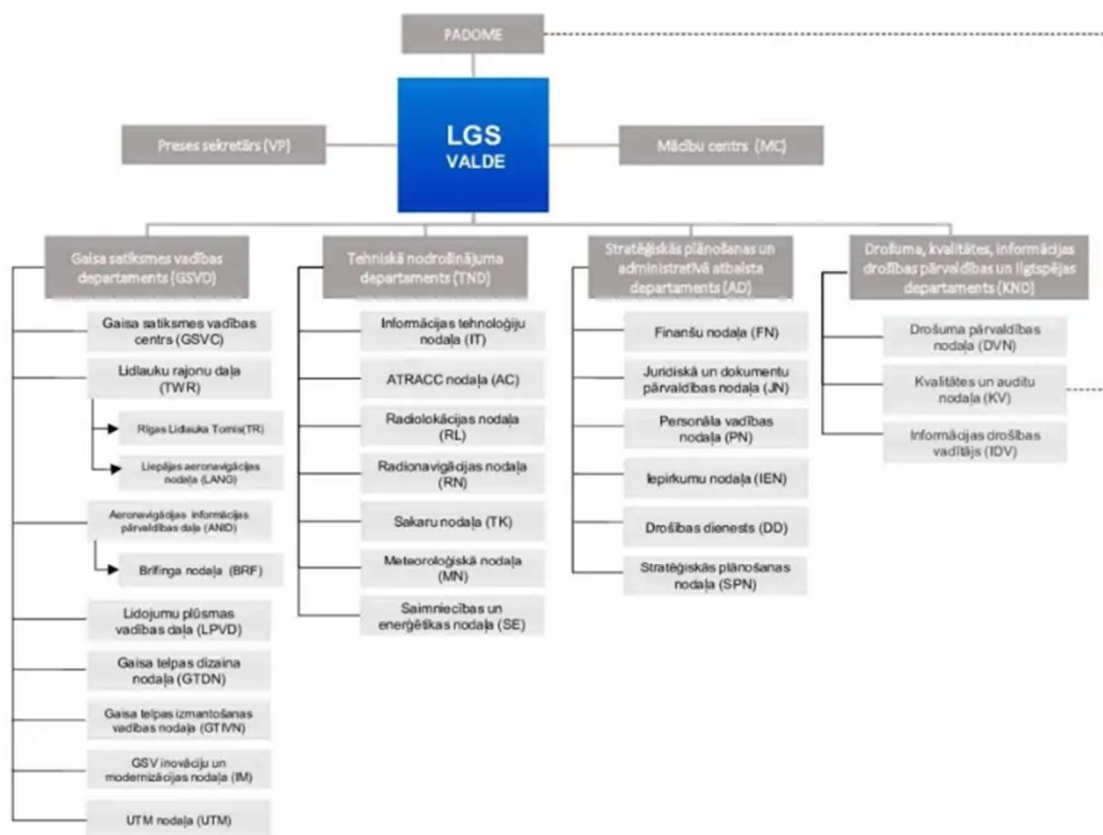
PADOME

LGS VALDE

Preses sekretārs (VP)

Mācību centrs (MC)

Gaisa satiksmes vadības departaments (GSVD)

Gaisa satiksmes vadības centrs (GSVC)

Lidlauku rajonu daļa (TWR)

Rīgas Lidlauka Tornis(TR)

Liepājas aeronavigācijas nodaļa (LANG)

Aeronavigācijas informācijas pārvaldības daļa (ANID)

Brīfinga nodaļa (BRF)

Lidojumu plūsmas vadības daļa (LPVD)

Gaisa telpas dizaina nodaļa (GTDN)

Gaisa telpas izmantošanas vadības nodaļa (GTIVN)

GSV inovāciju un modernizācijas nodaļa (IM)

UTM nodaļa (UTM)

Tehniskā nodrošinājuma departaments (TND)

Informācijas tehnoloģiju nodaļa (IT)

ATRACC nodaļa (AC)

Radiolokācijas nodaļa (RL)

Radionavigācijas nodaļa (RN)

Sakaru nodaļa (TK)

Meteoroloģiskā nodaļa (MN)

Saimniecības un enerģētikas nodaļa (SE)

Stratēģiskās plānošanas un administratīvā atbalsta departaments (AD)

Finanšu nodaļa (FN)

Juridiskā un dokumentu pārvaldības nodaļa (JN)

Personāla vadības nodaļa (PN)

Iepirkumu nodaļa (IEN)

Drošības dienests (DD)

Stratēģiskās plānošanas nodaļa (SPN)

Drošuma, kvalitātes, informācijas drošības pārvaldības un ilgtspējas departaments (KND)

Drošuma pārvaldības nodaļa (DVN)

Kvalitātes un auditu nodaļa (KV)

Informācijas drošības vadītājs (IDV)